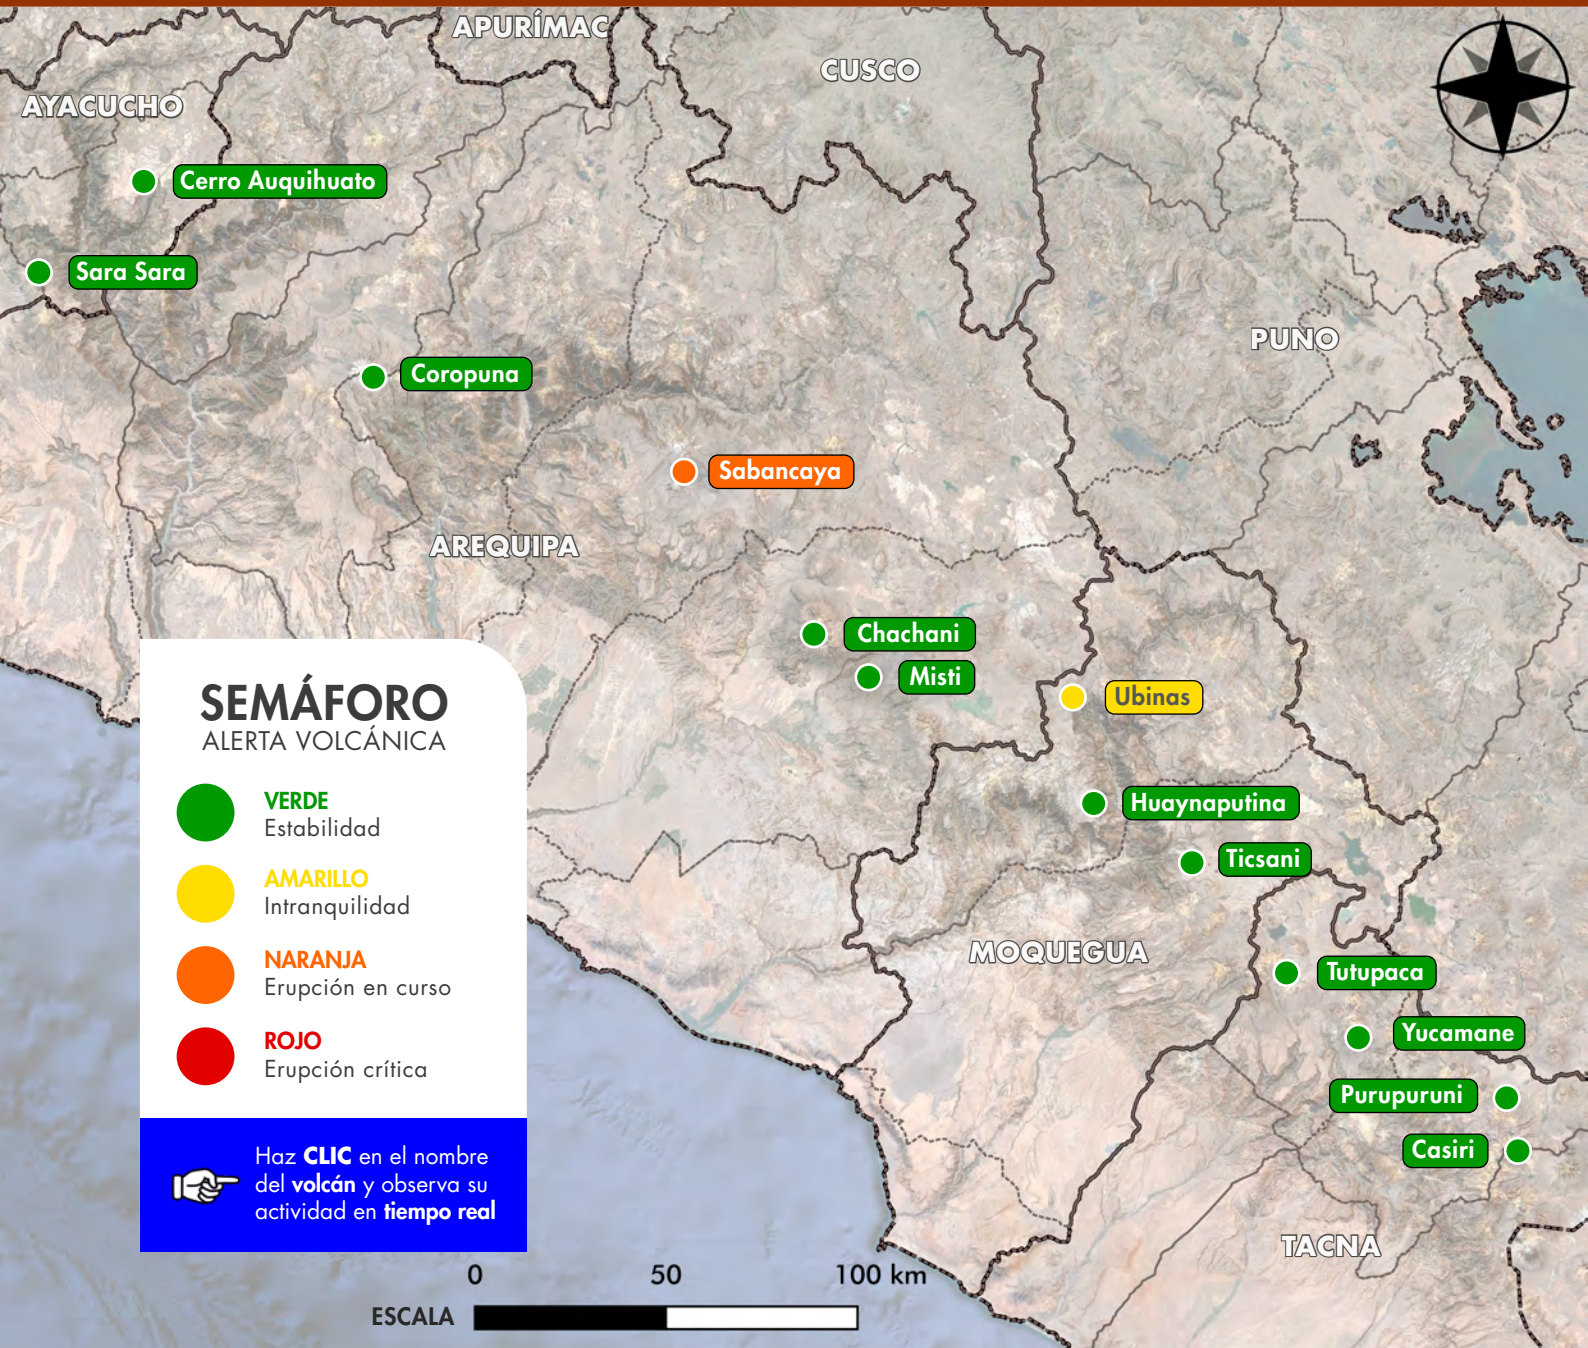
APURÍMAC

CUSCO

AYACUCHO

Cerro Auquihuato

Sara Sara

Coropuna

PUNO

Sabancaya

AREQUIPA

Chachani

Misti

Ubinas

SEMÁFORO
ALERTA VOLCÁNICA

VERDE
Estabilidad

AMARILLO
Intranquilidad

NARANJA
Erupción en curso

ROJO
Erupción crítica

Huaynaputina

Ticsani

MOQUEGUA

Tutupaca

Yucamane

Purupuruni

Casiri

Haz CLIC en el nombre del volcán y observa su actividad en tiempo real

TACNA

0 50 100 km

ESCALA